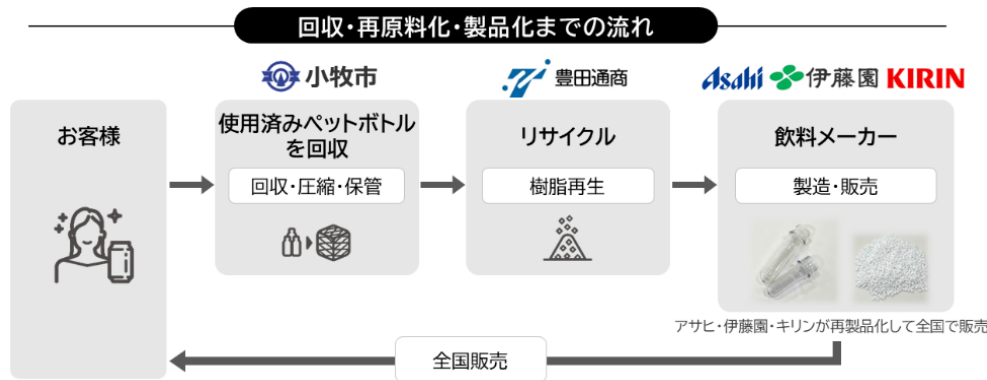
回収・再原料化・製品化までの流れ

小牧市

豊田通商

Asahi 伊藤園 KIRIN

お客様

使用済みペットボトルを回収

回収・圧縮・保管

リサイクル

樹脂再生

飲料メーカー

製造・販売

アサヒ・伊藤園・キリンが再製品化して全国で販売

全国販売